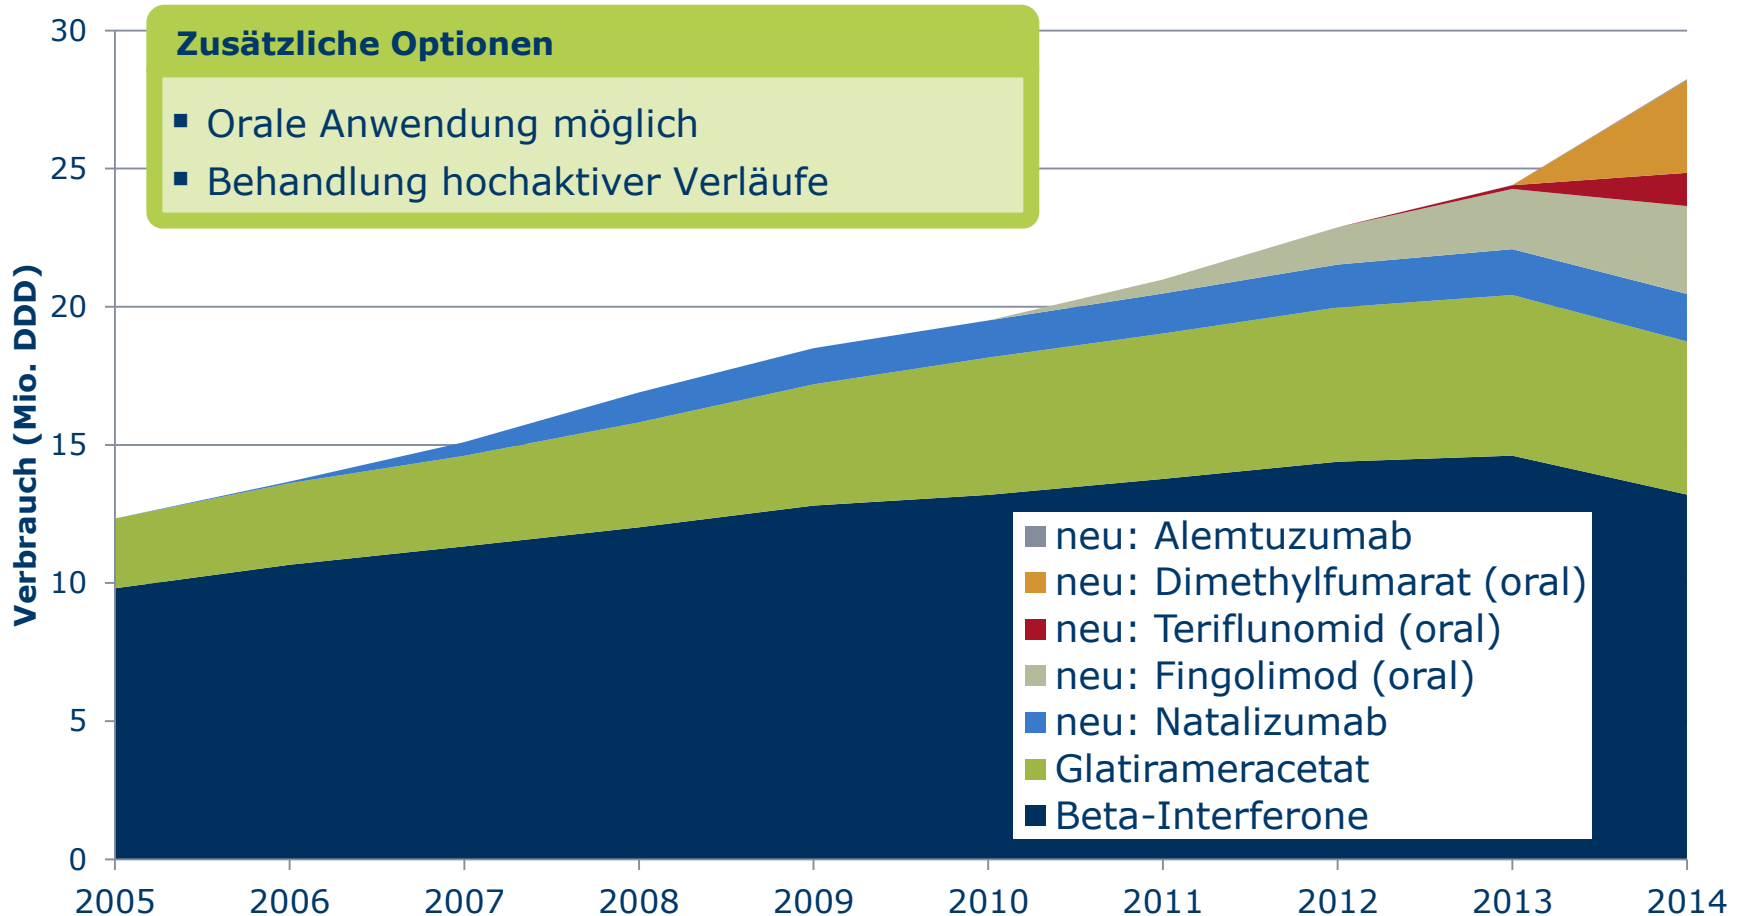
Zusätzliche Optionen

▪ Orale Anwendung möglich
▪ Behandlung hochaktiver Verläufe

Verbrauch (Mio. DDD)

30
25
20
15
10
5
0

2005 2006 2007 2008 2009 2010 2011 2012 2013 2014

neu: Alemtuzumab
neu: Dimethylfumarat (oral)
neu: Teriflunomid (oral)
neu: Fingolimod (oral)
neu: Natalizumab
Glatirameracetat
Beta-Interferone